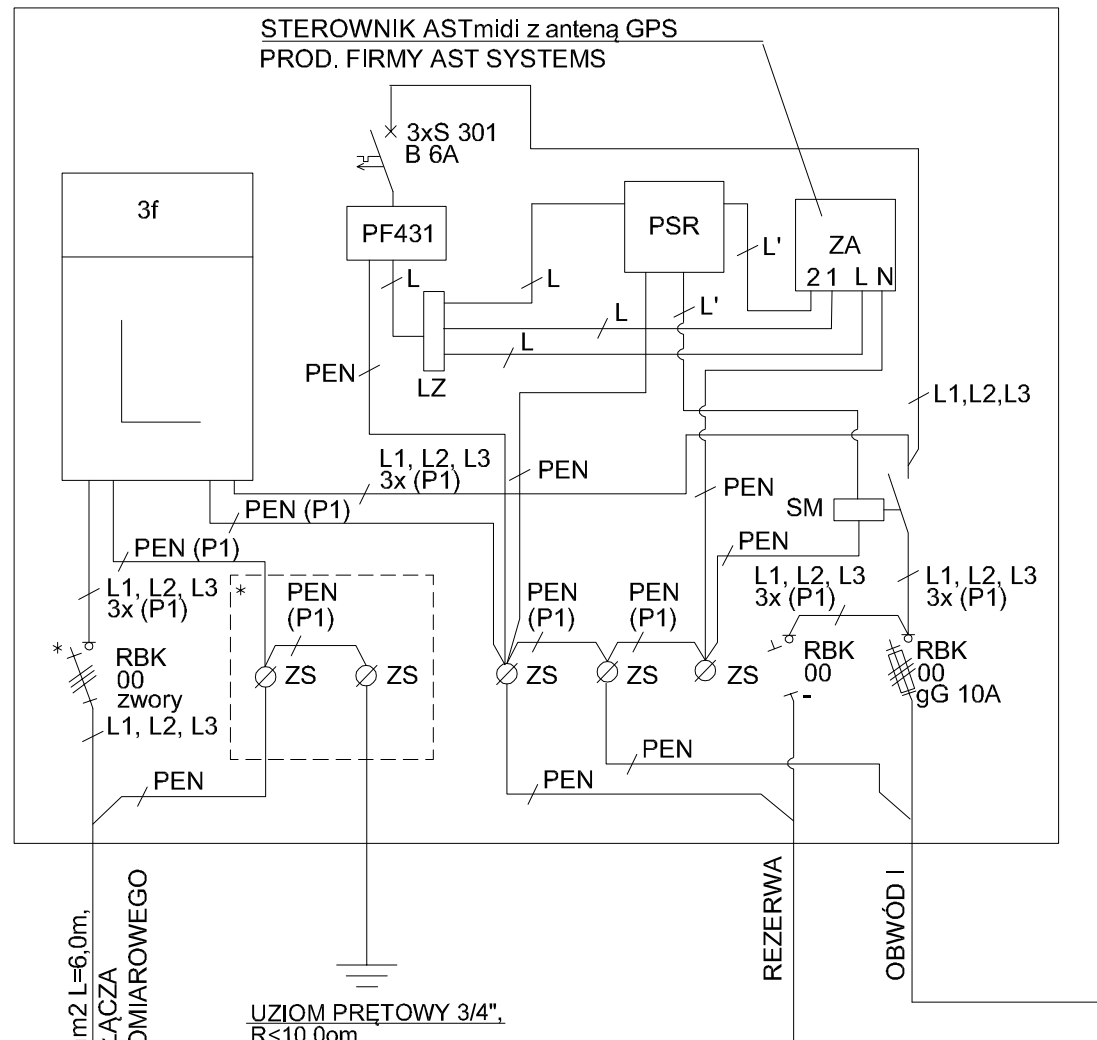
STEROWNIK ASTmidi z anteną GPS
PROD. FIRMY AST SYSTEMS

3xS 301
B 6A

3f

PF431

PSR

ZA
2 1 L N

L
L
L'
L'
L
L

LZ

PEN

L1,L2,L3

L1, L2, L3
3x (P1)

PEN

PEN

PEN (P1)

SM

PEN (P1)

PEN

L1, L2, L3
3x (P1)

*

PEN
(P1)

PEN
(P1)

PEN
(P1)

L1, L2, L3
3x (P1)

L1, L2, L3
3x (P1)

*

RBK
00
zwory

ZS

ZS

ZS

ZS

ZS

RBK
00

RBK
00
gG 10A

L1, L2, L3

PEN

PEN

PEN

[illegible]m2 L=6,0m,
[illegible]ĄCZA
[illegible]OMIAROWEGO

REZERWA

OBWÓD I

UZIOM PRĘTOWY 3/4",
R<10,0om